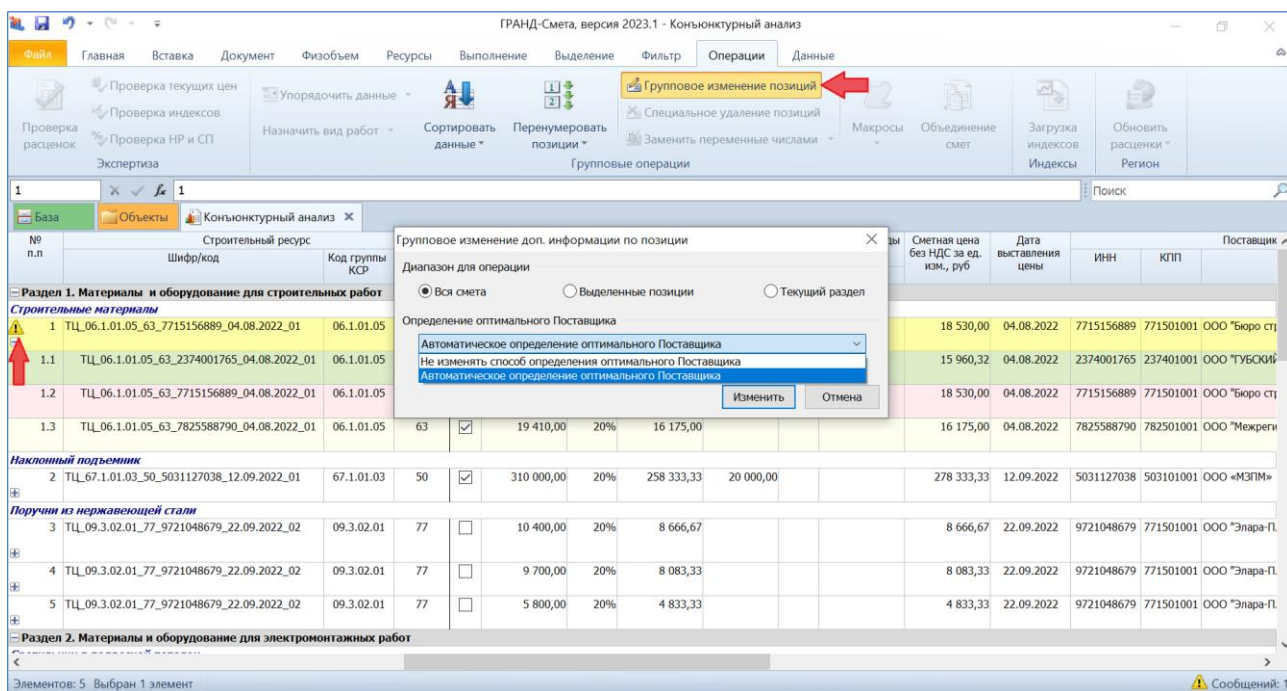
ГРАНД-Смета, версия 2023.1 - Конъюнктурный анализ

Файл Главная Вставка Документ Физобъем Ресурсы Выполнение Выделение Фильтр Операции Данные

Проверка расценок
Проверка текущих цен
Проверка индексов
Проверка НР и СП
Экспертиза
Упорядочить данные
Назначить вид работ
Сортировать данные
Перенумеровать позиции
Групповое изменение позиций
Специальное удаление позиций
Заменить переменные числами
Групповые операции
Макросы
Объединение смет
Загрузка индексов
Индексы
Обновить расценки
Регион

1
Поиск

База Объекты Конъюнктурный анализ

Групповое изменение доп. информации по позиции
Диапазон для операции
Вся смета Выделенные позиции Текущий раздел
Определение оптимального Поставщика
Автоматическое определение оптимального Поставщика
Не изменять способ определения оптимального Поставщика
Автоматическое определение оптимального Поставщика
Изменить Отмена

| № п.п | Строительный ресурс Шифр/код | Код группы КСР | | | | | | | | Сметная цена без НДС за ед. изм., руб | Дата выставления цены | ИНН | КПП | Поставщик |
|---|---|---|---|---|---|---|---|---|---|---|---|---|---|---|
| Раздел 1. Материалы и оборудование для строительных работ | | | | | | | | | | | | | | |
| Строительные материалы | | | | | | | | | | | | | | |
| 1 | ТЦ_06.1.01.05_63_7715156889_04.08.2022_01 | 06.1.01.05 | | | | | | | | 18 530,00 | 04.08.2022 | 7715156889 | 771501001 | ООО "Бюро ст |
| 1.1 | ТЦ_06.1.01.05_63_2374001765_04.08.2022_01 | 06.1.01.05 | | | | | | | | 15 960,32 | 04.08.2022 | 2374001765 | 237401001 | ООО "ГУБСКИЙ |
| 1.2 | ТЦ_06.1.01.05_63_7715156889_04.08.2022_01 | 06.1.01.05 | | | | | | | | 18 530,00 | 04.08.2022 | 7715156889 | 771501001 | ООО "Бюро ст |
| 1.3 | ТЦ_06.1.01.05_63_7825588790_04.08.2022_01 | 06.1.01.05 | 63 | ☑ | 19 410,00 | 20% | 16 175,00 | | | 16 175,00 | 04.08.2022 | 7825588790 | 782501001 | ООО "Межреги |
| Наклонный подъемник | | | | | | | | | | | | | | |
| 2 | ТЦ_67.1.01.03_50_5031127038_12.09.2022_01 | 67.1.01.03 | 50 | ☑ | 310 000,00 | 20% | 258 333,33 | 20 000,00 | | 278 333,33 | 12.09.2022 | 5031127038 | 503101001 | ООО «МЗПМ» |
| Поручни из нержавеющей стали | | | | | | | | | | | | | | |
| 3 | ТЦ_09.3.02.01_77_9721048679_22.09.2022_02 | 09.3.02.01 | 77 | ☐ | 10 400,00 | 20% | 8 666,67 | | | 8 666,67 | 22.09.2022 | 9721048679 | 771501001 | ООО "Элара-П. |
| 4 | ТЦ_09.3.02.01_77_9721048679_22.09.2022_02 | 09.3.02.01 | 77 | ☐ | 9 700,00 | 20% | 8 083,33 | | | 8 083,33 | 22.09.2022 | 9721048679 | 771501001 | ООО "Элара-П. |
| 5 | ТЦ_09.3.02.01_77_9721048679_22.09.2022_02 | 09.3.02.01 | 77 | ☐ | 5 800,00 | 20% | 4 833,33 | | | 4 833,33 | 22.09.2022 | 9721048679 | 771501001 | ООО "Элара-П. |
| Раздел 2. Материалы и оборудование для электромонтажных работ | | | | | | | | | | | | | | |

Элементов: 5 Выбран 1 элемент
Сообщений: 1